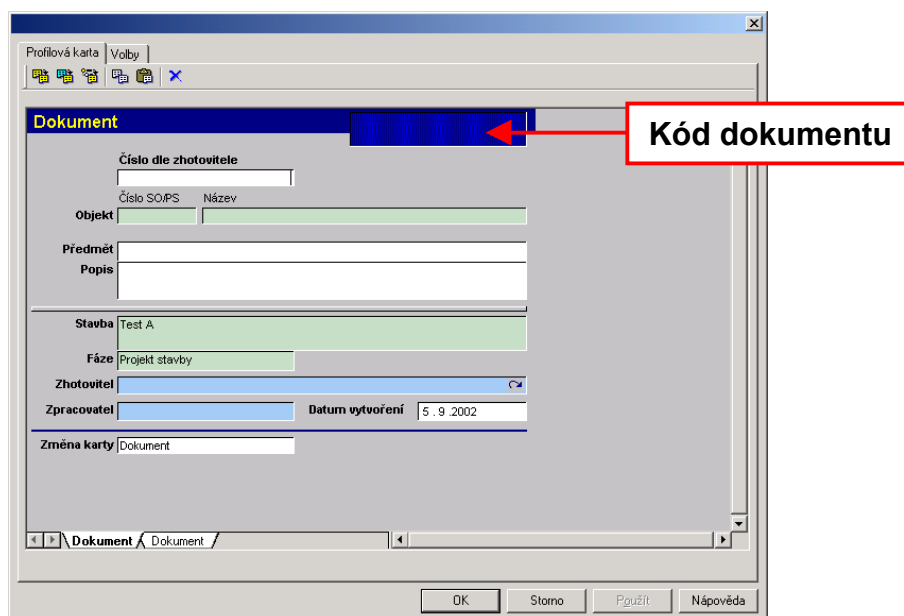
Profilová karta | Volby

Dokument

Kód dokumentu

Číslo dle zhotovitele

Číslo SO/PS Název

Objekt

Předmět

Popis

Stavba Test A

Fáze Projekt stavby

Zhotovitel

Zpracovatel

Datum vytvoření 5 . 9 .2002

Změna karty Dokument

Dokument Dokument

OK Storno Použít Nápověda